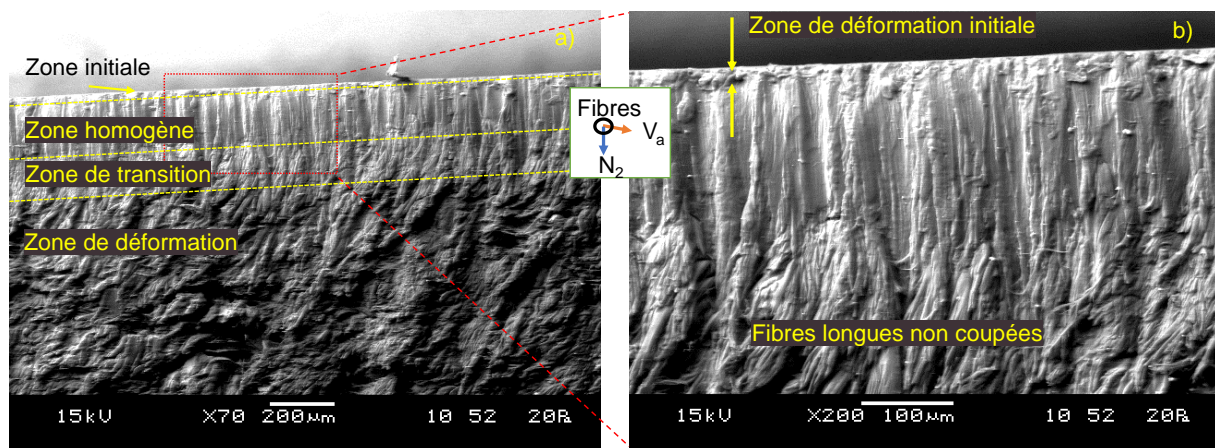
a)

Zone initiale

Zone homogène

Zone de transition

Zone de déformation

Fibres
$V_a$
$N_2$

15kV X70 200µm 10 52 20R

Zone de déformation initiale

b)

Fibres longues non coupées

15kV X200 100µm 10 52 20R